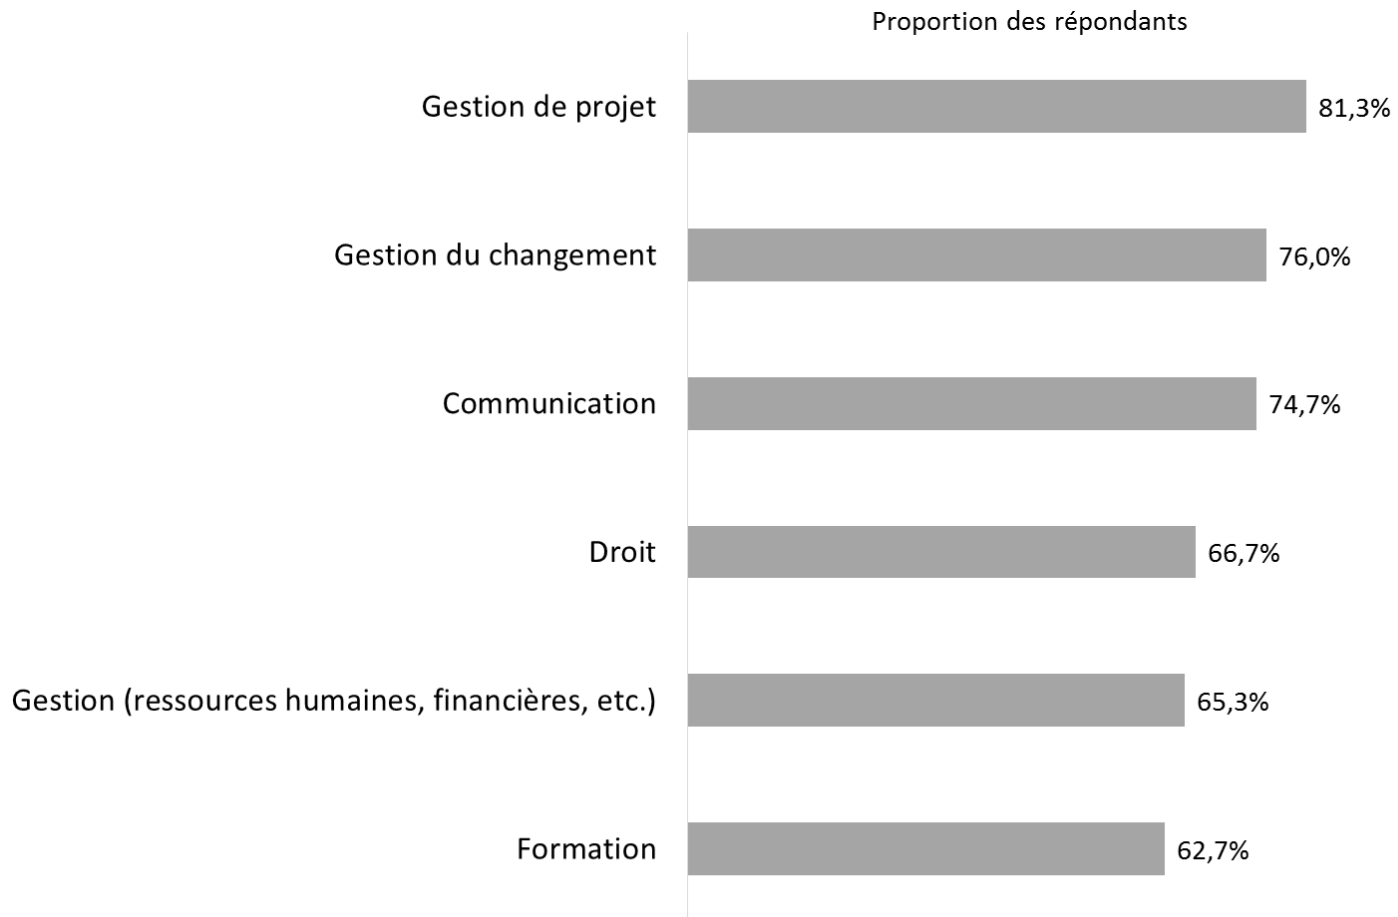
Proportion des répondants

| | |
|---|---|
| Gestion de projet | 81,3% |
| Gestion du changement | 76,0% |
| Communication | 74,7% |
| Droit | 66,7% |
| Gestion (ressources humaines, financières, etc.) | 65,3% |
| Formation | 62,7% |